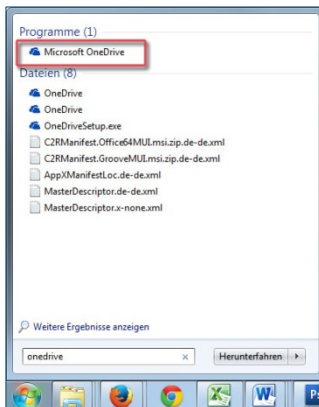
Programme (1)

Microsoft OneDrive

Dateien (8)

OneDrive
OneDrive
OneDriveSetup.exe
C2RManifest.Office64MUI.msi.zip.de-de.xml
C2RManifest.GrooveMUI.msi.zip.de-de.xml
AppXManifestLoc.de-de.xml
MasterDescriptor.de-de.xml
MasterDescriptor.x-none.xml

Weitere Ergebnisse anzeigen

onedrive ×

Herunterfahren ▸